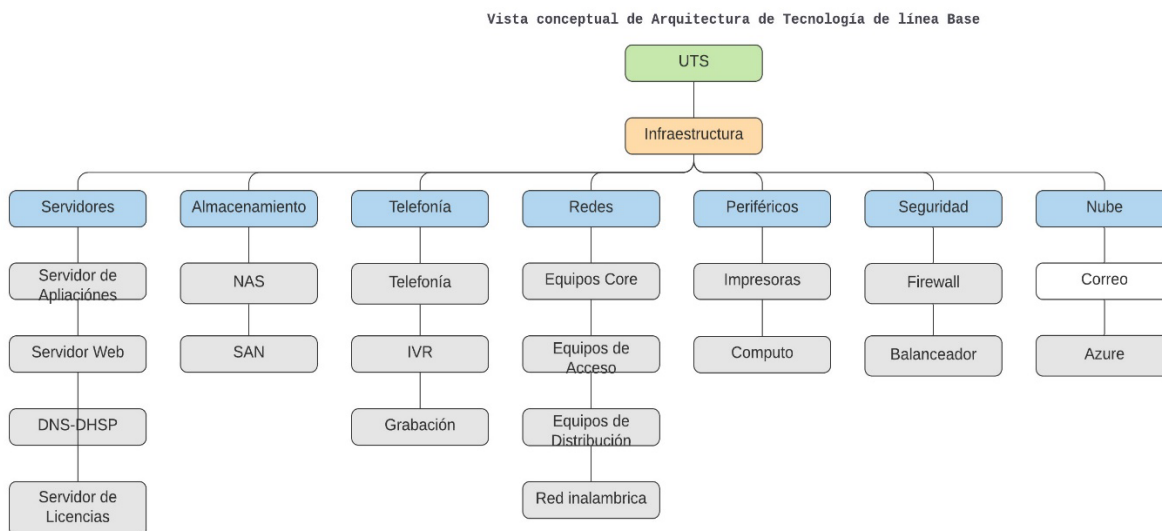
Vista conceptual de Arquitectura de Tecnología de línea Base

UTS

Infraestructura

Servidores

Servidor de Apiaciónes

Servidor Web

DNS-DHSP

Servidor de Licencias

Almacenamiento

NAS

SAN

Telefonía

Telefonía

IVR

Grabación

Redes

Equipos Core

Equipos de Acceso

Equipos de Distribución

Red inalambrica

Periféricos

Impresoras

Computo

Seguridad

Firewall

Balanceador

Nube

Correo

Azure